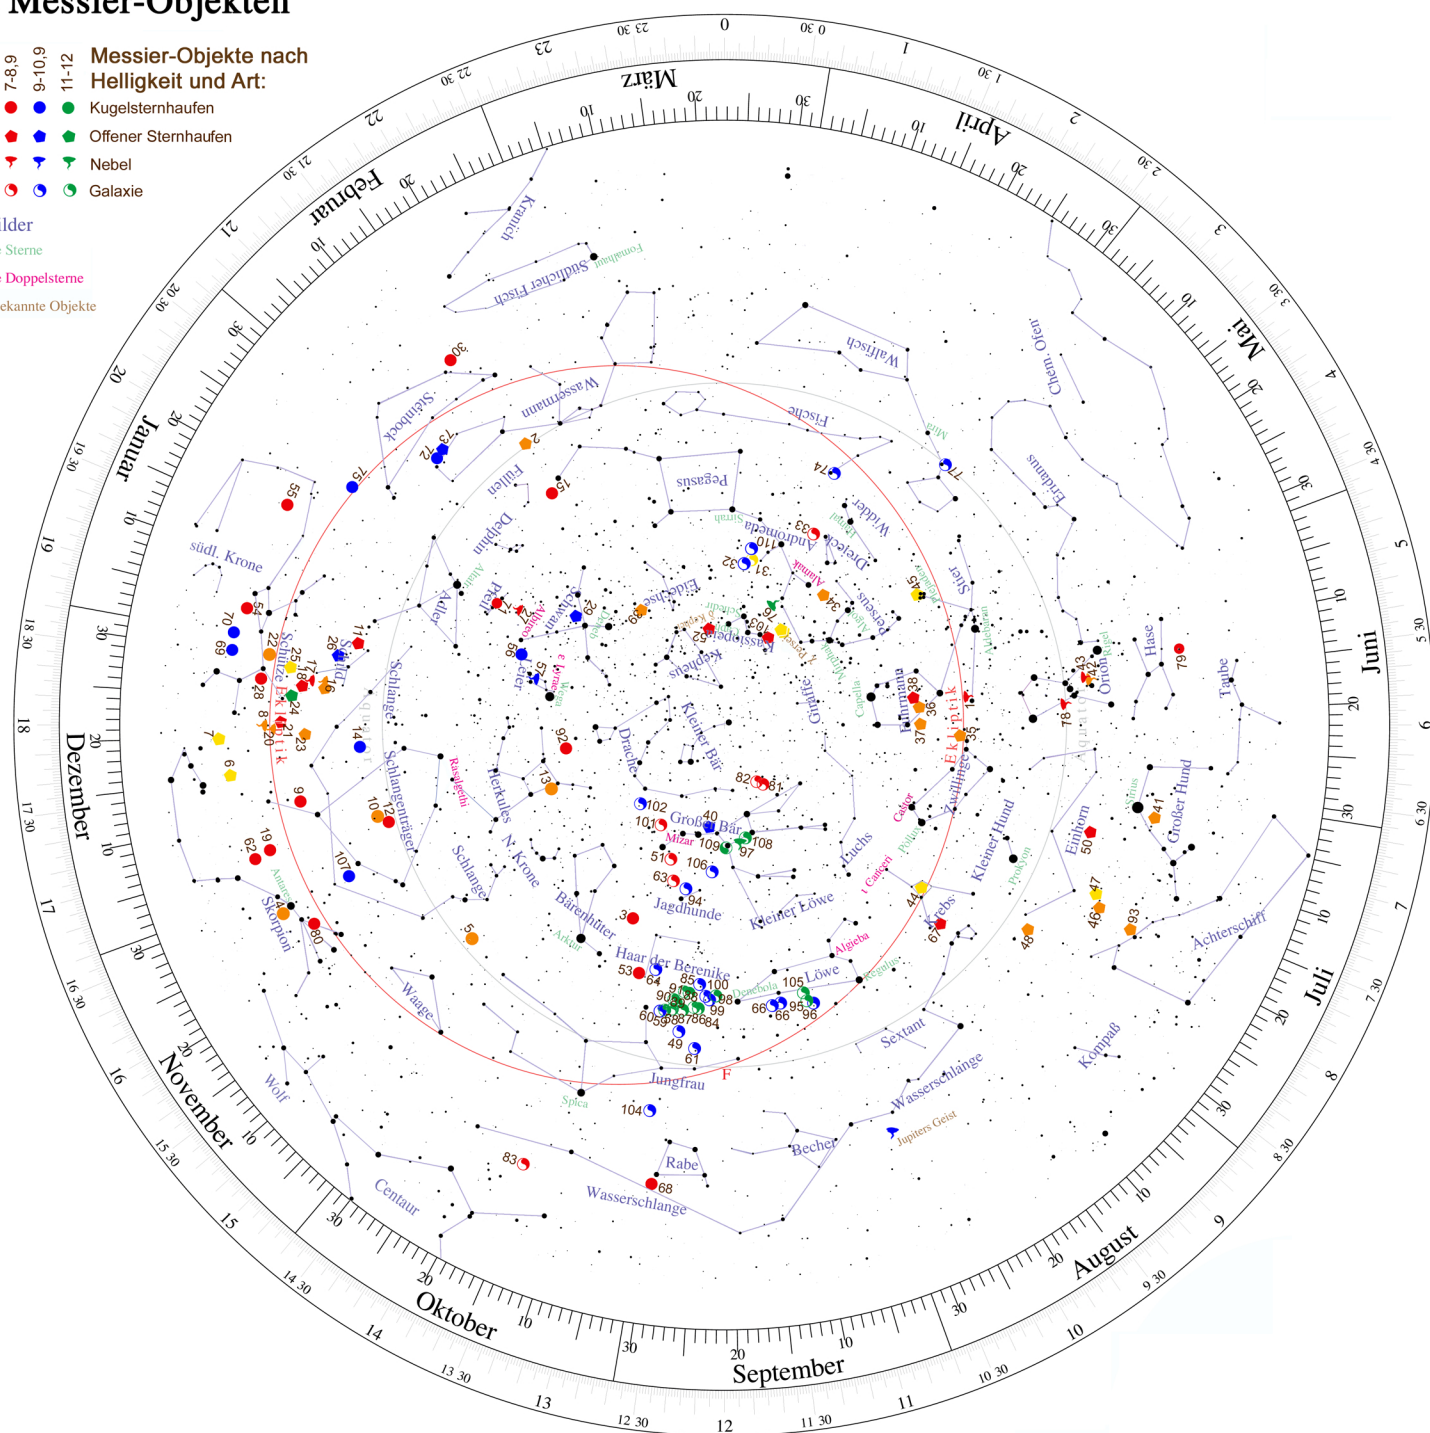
Messier-Objekten

7-8,9 9-10,9 11-12 Messier-Objekte nach Helligkeit und Art:
Kugelsternhaufen
Offener Sternhaufen
Nebel
Galaxie

ilder
Sterne
Doppelsterne
ekannte Objekte

März April Mai Juni Juli August September Oktober November Dezember Januar Februar

0 0 30 1 1 30 2 2 30 3 3 30 4 4 30 5 5 30 6 6 30 7 7 30 8 8 30 9 9 30 10 10 30 11 11 30 12 12 30 13 13 30 14 14 30 15 15 30 16 16 30 17 17 30 18 18 30 19 19 30 20 20 30 21 21 30 22 22 30 23 23 30

Kranich
Südlicher Fisch
Fomalhaut
Walfisch
Chem. Ofen
Eridanus
Fische
Mira
Wassermann
Steinbock
Füllen
Pegasus
Widder
Dreieck
Andromeda
Delphin
Adler
Altair
Pfeil
Schwan
Eidechse
Kassiopeia
Perseus
Algol
Stier
Orion
Hase
Taube
Kepheus
Kleiner Bär
Giraffe
Fuhrmann
Capella
Zwillinge
Castor
Pollux
Drache
Großer Bär
Mizar
Leier
Wega
Herkules
Rasalgethi
Schlange
Schlangenträger
Schild
Schütze
Ekliptik
Sobieski
südl. Krone
Skorpion
Antares
Waage
Wolf
Centaur
N. Krone
Bärenhüter
Arktur
Haar der Berenike
Jagdhunde
Luchs
Kleiner Löwe
Löwe
Regulus
Algieba
Denebola
Krebs
Kleiner Hund
Procyon
Einhorn
Großer Hund
Sirius
Achterschiff
Kompaß
Wasserschlange
Sextant
Jungfrau
Spica
Rabe
Becher
Jupiters Geist
F
Deneb
Alamak
Almach
Sirrah
Scheat
Atair

30 2 15 72 73 75 55 54 70 69 22 25 28 8 21 20 23 7 6 17 18 24 16 11 26 14 9 19 62 80 4 107 10 12 13 92 5 3 53 64 91 88 90 89 87 86 58 59 60 85 100 98 99 84 49 61 104 83 68 66 65 95 96 105 101 102 63 94 106 51 40 108 109 97 82 81 52 103 76 31 32 110 33 74 77 34 45 1 35 36 37 38 42 43 78 79 41 50 47 46 93 48 67 44 39 29 57 56 27 71